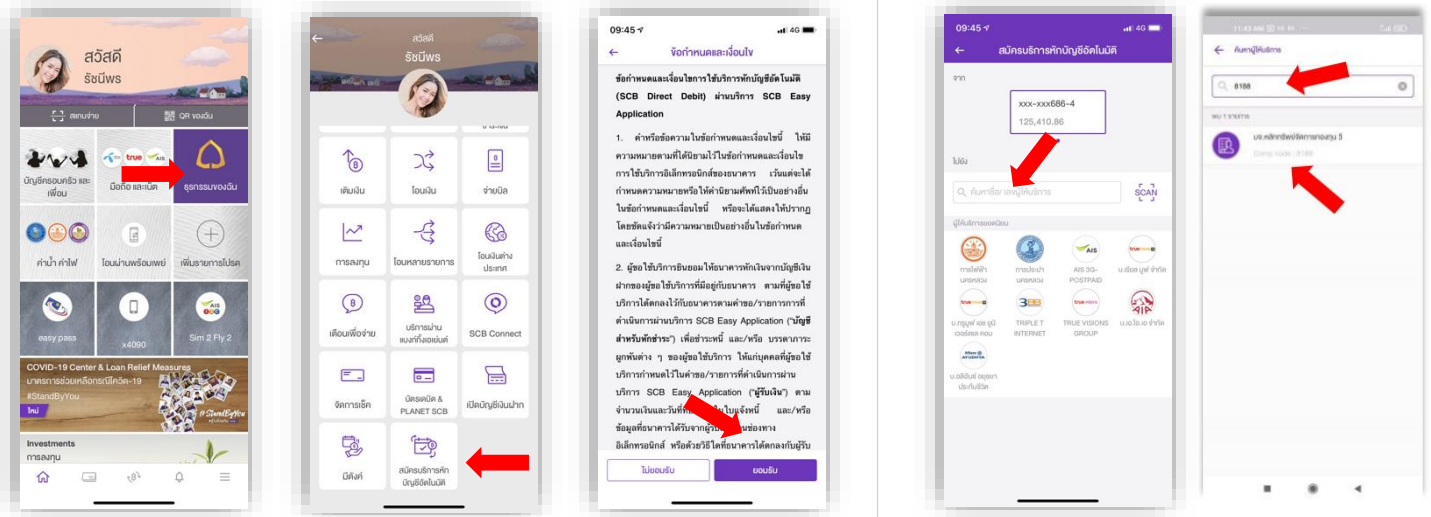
สวัสดี
รัชนีพร
สแกนจ่าย
QR ขอเงิน
บัญชีครอบครัว และเพื่อน
true AIS
มือถือ และเน็ต
ธุรกรรมของฉัน
ค่าน้ำ ค่าไฟ
โอนผ่านพร้อมเพย์
เพิ่มรายการโปรด
easy pass
x4090
AIS
Sim 2 Fly 2
COVID-19 Center & Loan Relief Measures
มาตรการช่วยเหลือภัยโควิด-19
#StandByYou
ใหม่
#StandByYou
Investments
การลงทุน

สวัสดี
รัชนีพร
เติมเงิน
โอนเงิน
จ่ายบิล
การลงทุน
โอนหลายรายการ
โอนเงินต่างประเทศ
เดือนเพื่อจ่าย
บริการผ่านแบงก์กิ้งเอเย่นต์
SCB Connect
จัดการเช็ค
บัตรเดบิต & PLANET SCB
เปิดบัญชีเงินฝาก
มีตังค์
สมัครบริการหักบัญชีอัตโนมัติ

09:45
4G
ข้อกำหนดและเงื่อนไข
ข้อกำหนดและเงื่อนไขการใช้บริการหักบัญชีอัตโนมัติ (SCB Direct Debit) ผ่านบริการ SCB Easy Application

1. คำหรือข้อความในข้อกำหนดและเงื่อนไขนี้ ให้มีความหมายตามที่ได้นิยามไว้ในข้อกำหนดและเงื่อนไขการใช้บริการอิเล็กทรอนิกส์ของธนาคาร เว้นแต่จะได้กำหนดความหมายหรือให้คำนิยามศัพท์ไว้เป็นอย่างอื่นในข้อกำหนดและเงื่อนไขนี้ หรือจะได้แสดงให้ปรากฏโดยชัดแจ้งว่ามีความหมายเป็นอย่างอื่นในข้อกำหนดและเงื่อนไขนี้

2. ผู้ขอใช้บริการยินยอมให้ธนาคารหักเงินจากบัญชีเงินฝากของผู้ขอใช้บริการที่มีอยู่กับธนาคาร ตามที่ผู้ขอใช้บริการได้ตกลงไว้กับธนาคารตามคำขอ/รายการการที่ดำเนินการผ่านบริการ SCB Easy Application ("บัญชีสำหรับหักชำระ") เพื่อชำระหนี้ และ/หรือ บรรดาภาระผูกพันต่าง ๆ ของผู้ขอใช้บริการ ให้แก่บุคคลที่ผู้ขอใช้บริการกำหนดไว้ในคำขอ/รายการที่ดำเนินการผ่านบริการ SCB Easy Application ("ผู้รับเงิน") ตามจำนวนเงินและวันที่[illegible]ในแจ้งหนี้ และ/หรือข้อมูลที่ธนาคารได้รับจากผู้รับ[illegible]ช่องทางอิเล็กทรอนิกส์ หรือด้วยวิธีใดที่ธนาคารได้ตกลงกับผู้รับ
ไม่ยอมรับ
ยอมรับ

09:45
4G
สมัครบริการหักบัญชีอัตโนมัติ
จาก
xxx-xxx686-4
125,410.86
ไปยัง
ค้นหาชื่อ/ เลขผู้ให้บริการ
SCAN
ผู้ให้บริการยอดนิยม
การไฟฟ้านครหลวง
การประปานครหลวง
AIS 3G-POSTPAID
บ.ทรู มูฟ จำกัด
บ.ทรูมูฟ เอช ยูนิเวอร์แซล คอม
TRIPLE T INTERNET
TRUE VISIONS GROUP
บ.เอ.ไอ.เอ จำกัด
บ.อลิอันซ์ อยุธยา ประกันชีวิต

11:43 AM
ค้นหาผู้ให้บริการ
8188
พบ 1 รายการ
บจ.หลักทรัพย์จัดการกองทุน 5
Comp code : 8188